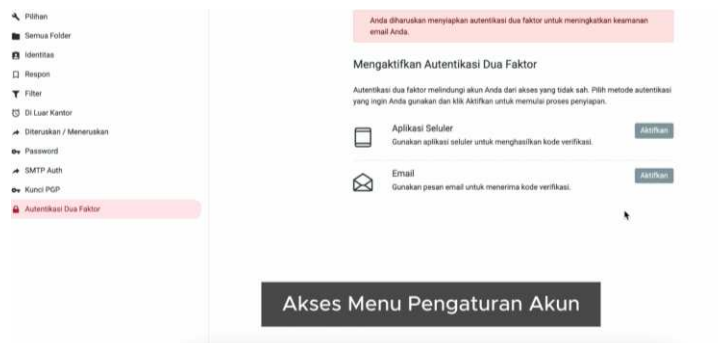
Pilihan
Semua Folder
Identitas
Respon
Filter
Di Luar Kantor
Diteruskan / Meneruskan
Password
SMTP Auth
Kunci PGP
Autentikasi Dua Faktor

Anda diharuskan menyiapkan autentikasi dua faktor untuk meningkatkan keamanan email Anda.

Mengaktifkan Autentikasi Dua Faktor

Autentikasi dua faktor melindungi akun Anda dari akses yang tidak sah. Pilih metode autentikasi yang ingin Anda gunakan dan klik Aktifkan untuk memulai proses penyiapan.

Aplikasi Seluler
Gunakan aplikasi seluler untuk menghasilkan kode verifikasi.
Aktifkan

Email
Gunakan pesan email untuk menerima kode verifikasi.
Aktifkan

Akses Menu Pengaturan Akun